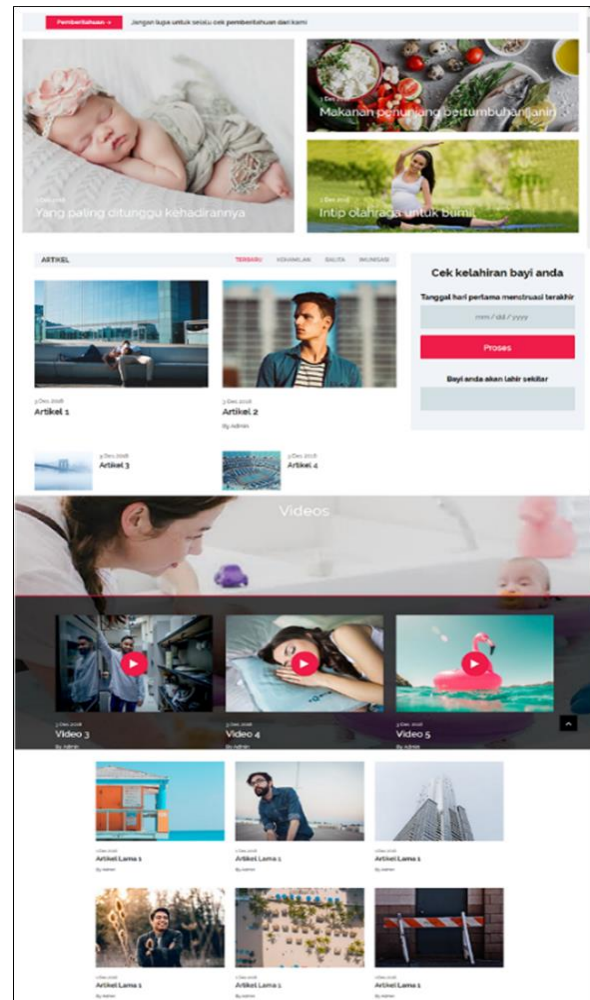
Pemberitahuan »
Jangan lupa untuk selalu cek pemberitahuan dari kami

Yang paling ditunggu kehadirannya

3 Dec 2018
Makanan penunjang pertumbuhan janin

3 Dec 2018
Intip olahraga untuk bumil

ARTIKEL
TERBARU KEHAMILAN BALITA IMUNISASI

3 Dec 2018
Artikel 1

3 Dec 2018
Artikel 2
By Admin

3 Dec 2018
Artikel 3

3 Dec 2018
Artikel 4

Cek kelahiran bayi anda
Tanggal hari pertama menstruasi terakhir
mm / dd / yyyy
Proses
Bayi anda akan lahir sekitar

Videos

3 Dec 2018
Video 3
By Admin

3 Dec 2018
Video 4
By Admin

3 Dec 2018
Video 5
By Admin

3 Dec 2018
Artikel Lama 1
By Admin

3 Dec 2018
Artikel Lama 1
By Admin

3 Dec 2018
Artikel Lama 1
By Admin

3 Dec 2018
Artikel Lama 1
By Admin

3 Dec 2018
Artikel Lama 1
By Admin

3 Dec 2018
Artikel Lama 1
By Admin